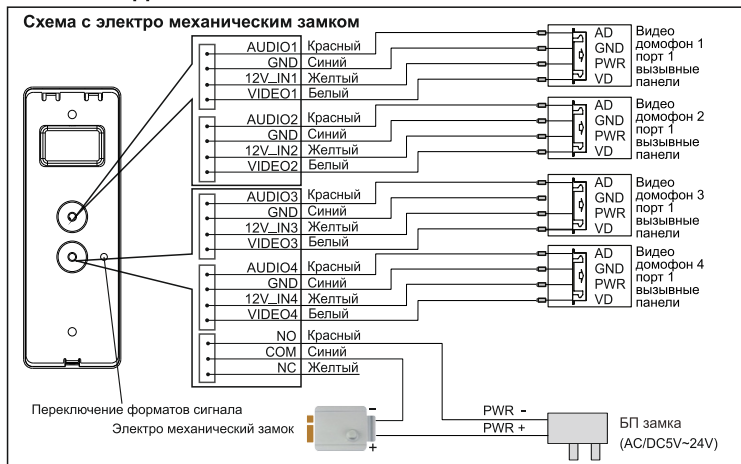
Схема с электро механическим замком

AUDIO1 Красный
GND Синий
12V_IN1 Желтый
VIDEO1 Белый

AUDIO2 Красный
GND Синий
12V_IN2 Желтый
VIDEO2 Белый

AUDIO3 Красный
GND Синий
12V_IN3 Желтый
VIDEO3 Белый

AUDIO4 Красный
GND Синий
12V_IN4 Желтый
VIDEO4 Белый

NO Красный
COM Синий
NC Желтый

AD
GND
PWR
VD
Видео домофон 1 порт 1 вызывные панели

AD
GND
PWR
VD
Видео домофон 2 порт 1 вызывные панели

AD
GND
PWR
VD
Видео домофон 3 порт 1 вызывные панели

AD
GND
PWR
VD
Видео домофон 4 порт 1 вызывные панели

Переключение форматов сигнала
Электро механический замок
-
+
PWR -
PWR +
БП замка
(AC/DC5V~24V)